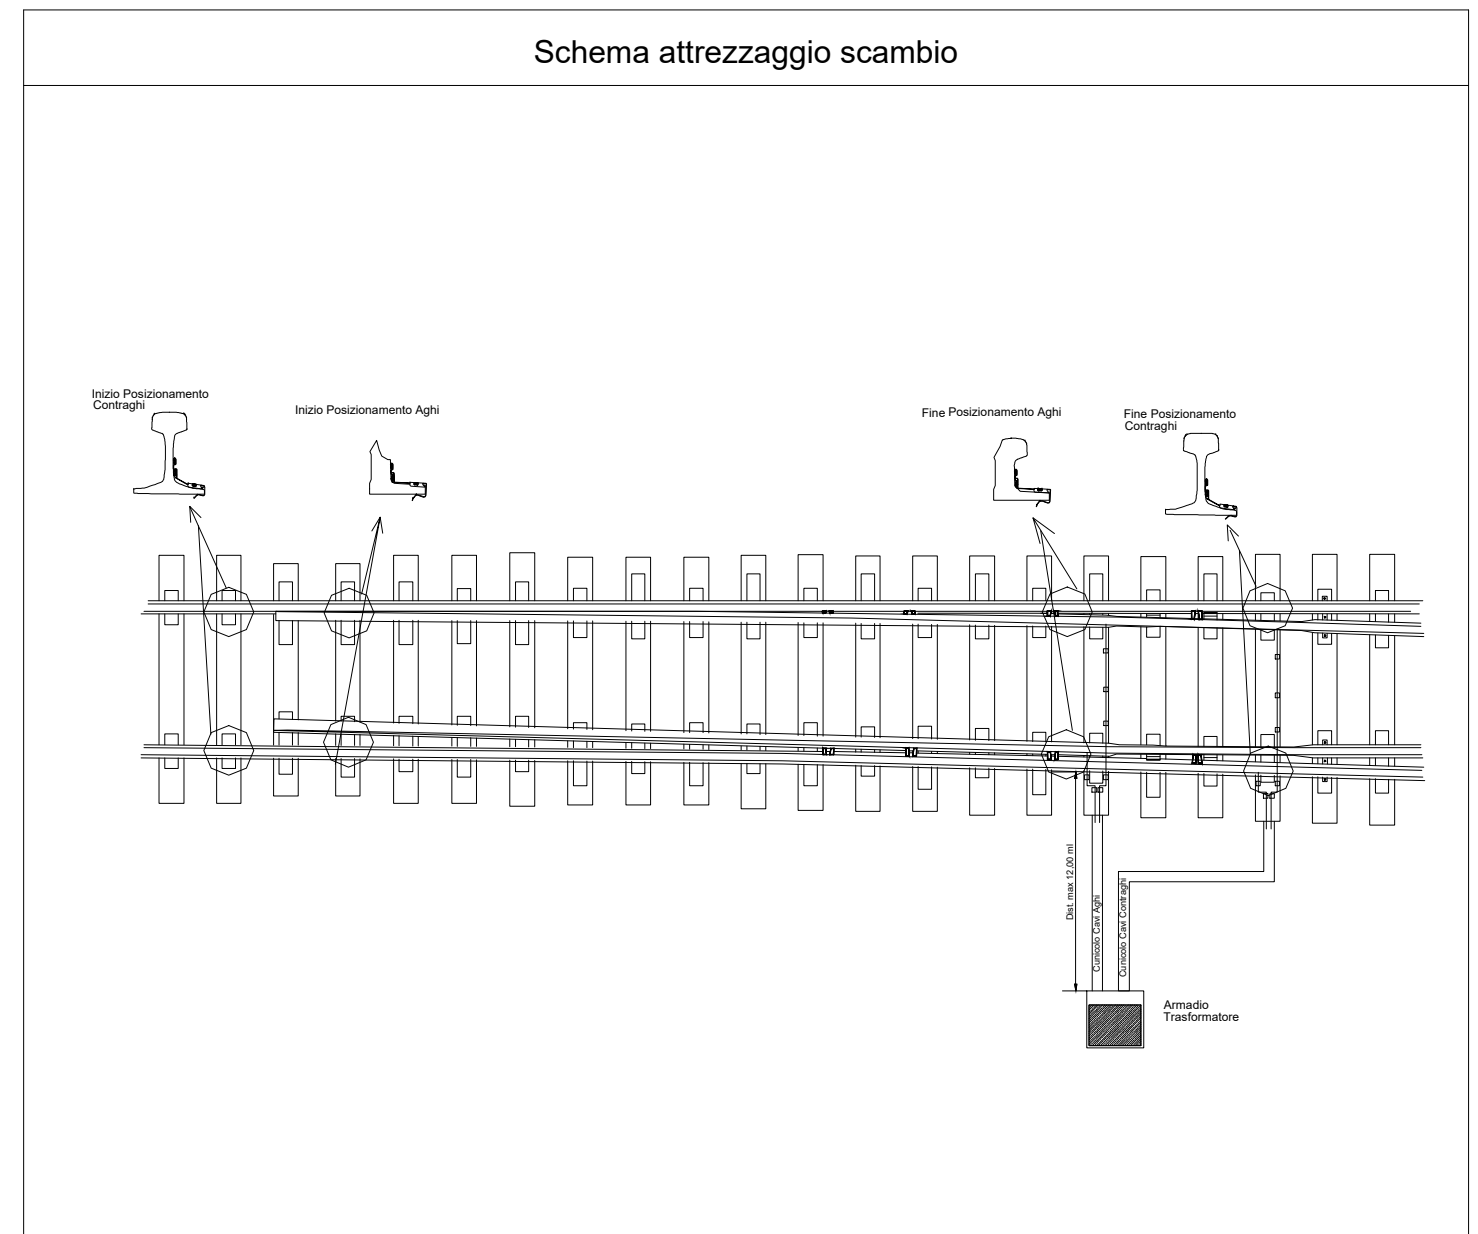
Schema attrezzaggio scambio

Inizio Posizionamento Contraghi

Inizio Posizionamento Aghi

Fine Posizionamento Aghi

Fine Posizionamento Contraghi

Dist. max 12,00 ml

Cunicolo Cavi Aghi

Cunicolo Cavi Contraghi

Armadio Trasformatore